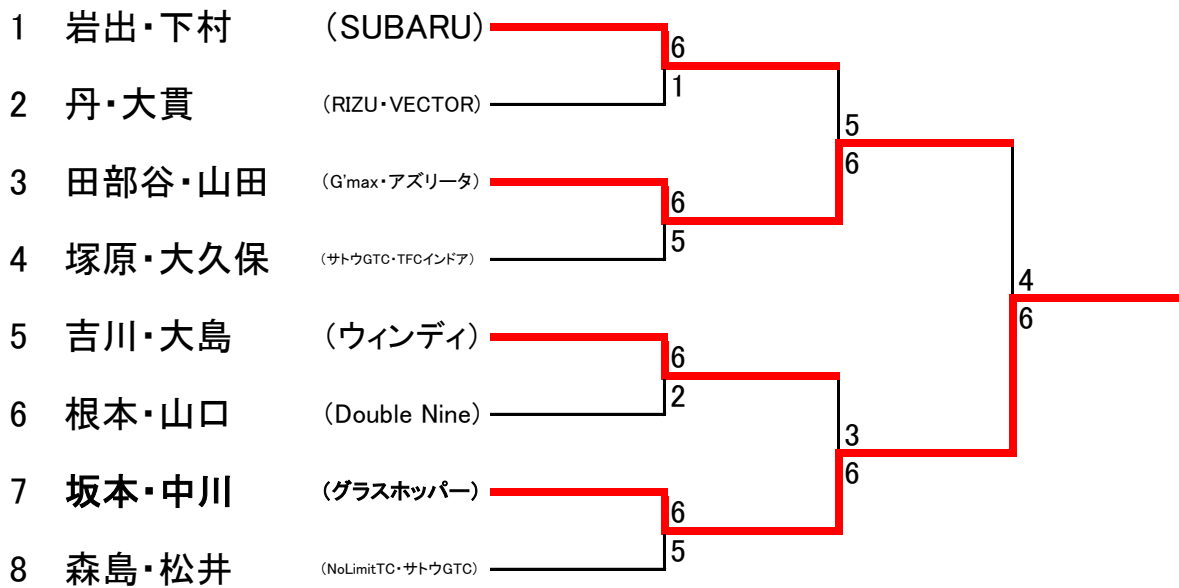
1 岩出・下村 （SUBARU）
2 丹・大貫 （RIZU・VECTOR）
3 田部谷・山田 （G'max・アズリータ）
4 塚原・大久保 （サトウGTC・TFCインドア）
5 吉川・大島 （ウィンディ）
6 根本・山口 （Double Nine）
7 坂本・中川 （グラスホッパー）
8 森島・松井 （NoLimitTC・サトウGTC）

6
1
6
5
6
2
6
5
5
6
3
6
4
6